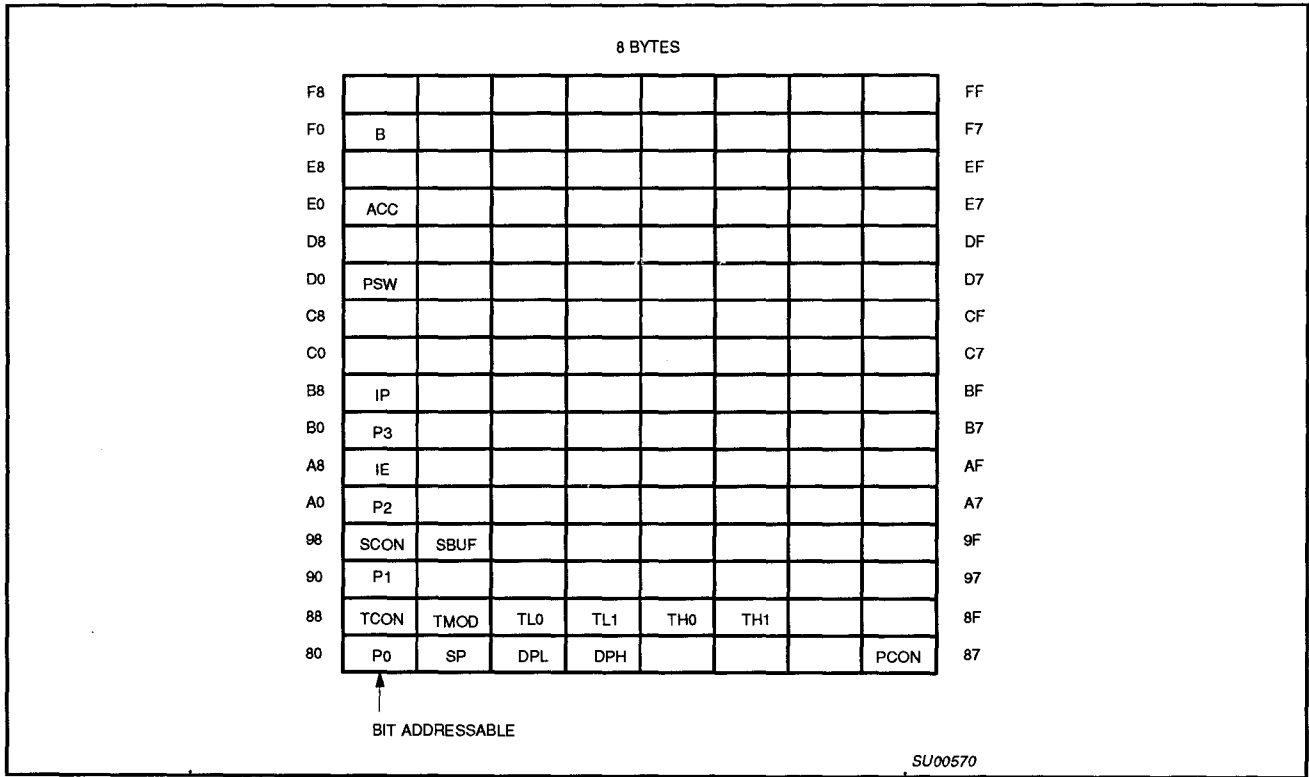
8 BYTES

| F8 | | | | | | | | | FF |
|---|---|---|---|---|---|---|---|---|---|
| F0 | B | | | | | | | | F7 |
| E8 | | | | | | | | | EF |
| E0 | ACC | | | | | | | | E7 |
| D8 | | | | | | | | | DF |
| D0 | PSW | | | | | | | | D7 |
| C8 | | | | | | | | | CF |
| C0 | | | | | | | | | C7 |
| B8 | IP | | | | | | | | BF |
| B0 | P3 | | | | | | | | B7 |
| A8 | IE | | | | | | | | AF |
| A0 | P2 | | | | | | | | A7 |
| 98 | SCON | SBUF | | | | | | | 9F |
| 90 | P1 | | | | | | | | 97 |
| 88 | TCON | TMOD | TL0 | TL1 | TH0 | TH1 | | | 8F |
| 80 | P0 | SP | DPL | DPH | | | | PCON | 87 |

BIT ADDRESSABLE

SU00570